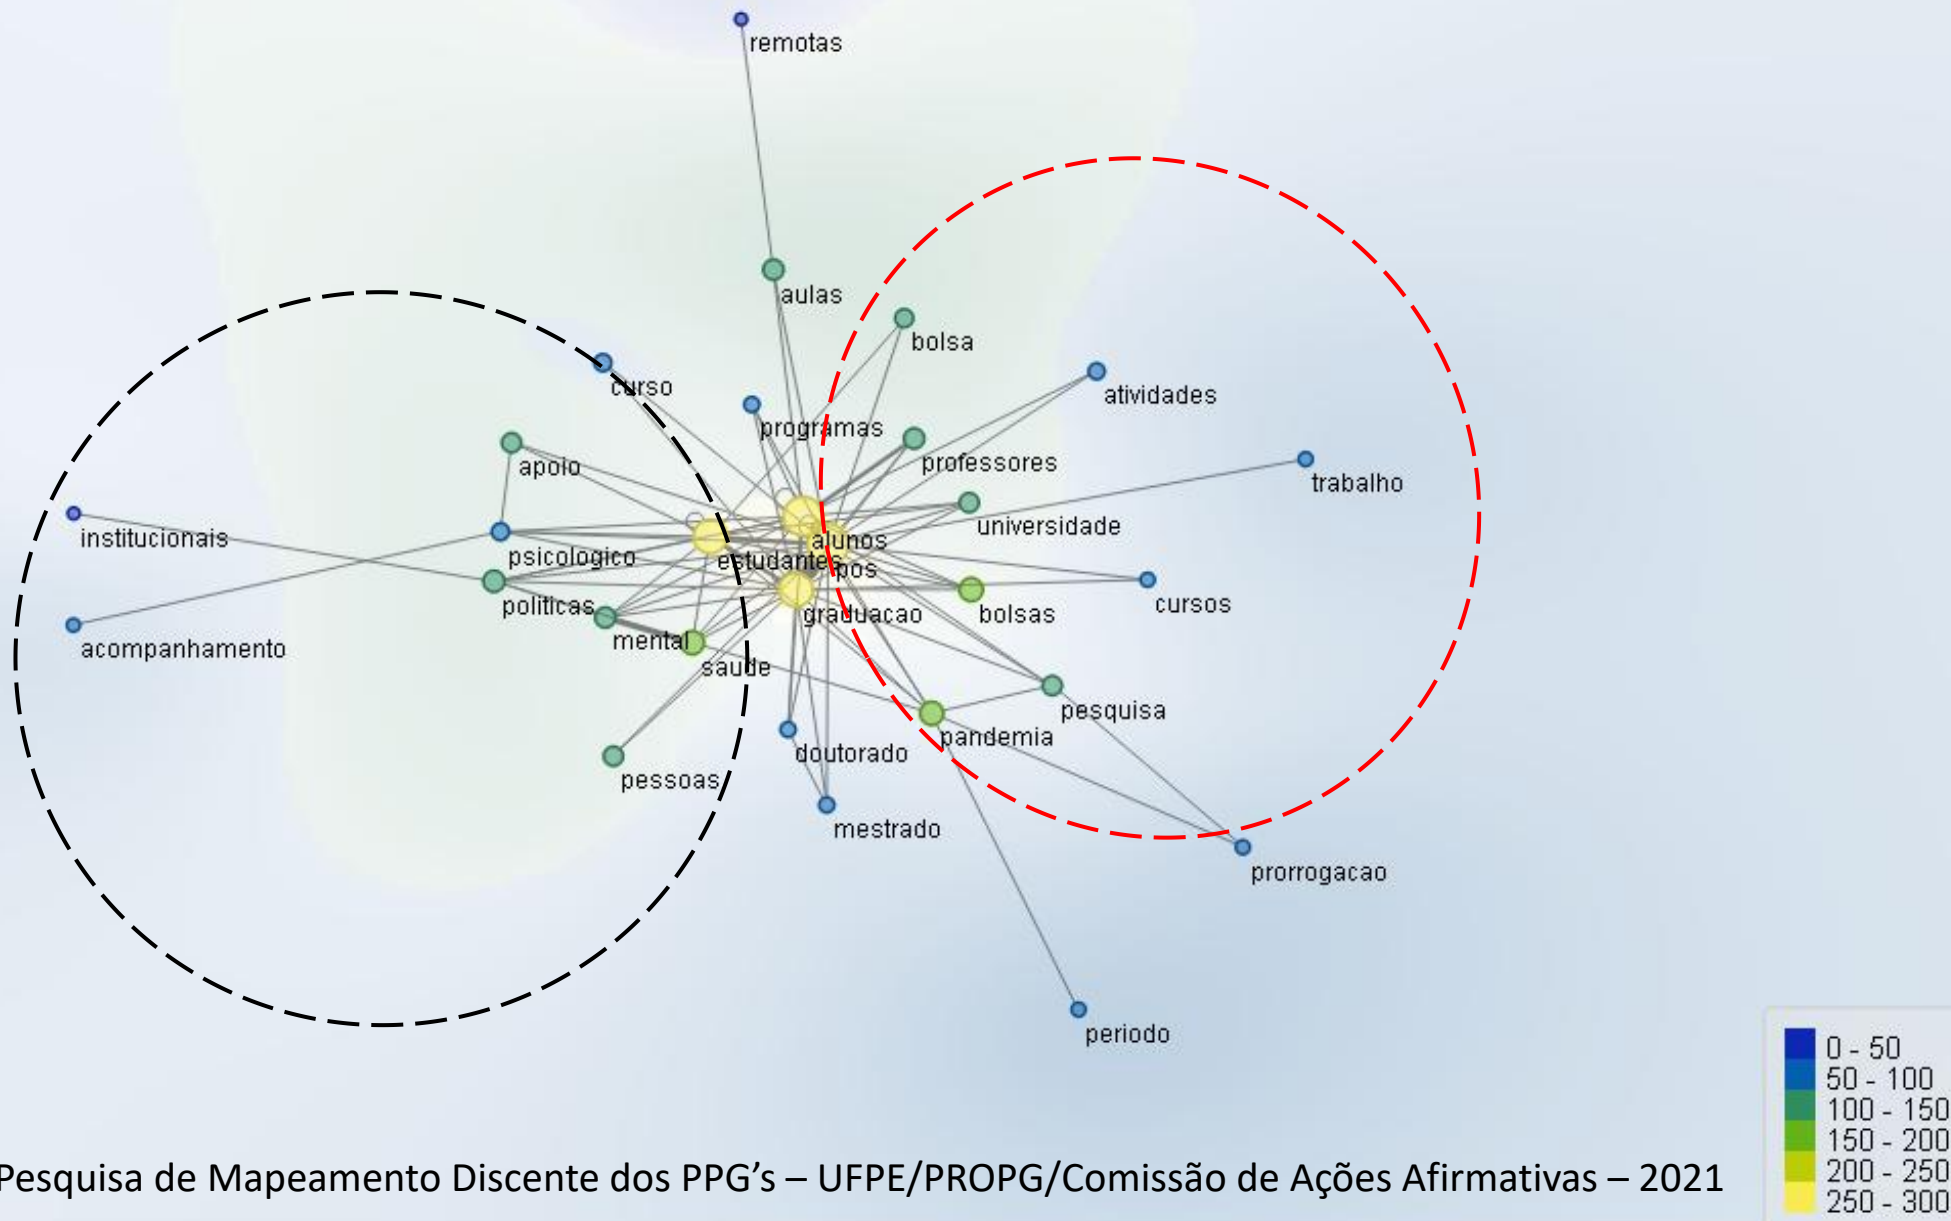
remotas

aulas

bolsa

curso

atividades

programas

apoio

professores

trabalho

institucionais

universidade

psicologico

alunos

estudantes

pos

cursos

politicas

graduacao

bolsas

acompanhamento

mental

saude

pesquisa

pandemia

doutorado

pessoas

mestrado

prorrogacao

periodo

0 - 50
50 - 100
100 - 150
150 - 200
200 - 250
250 - 300

Pesquisa de Mapeamento Discente dos PPG's – UFPE/PROPG/Comissão de Ações Afirmativas – 2021